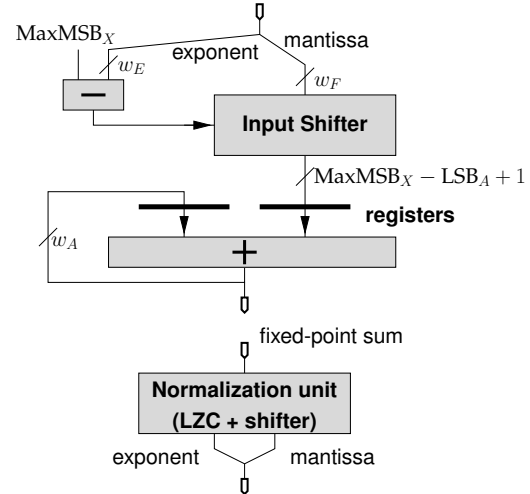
$\mathrm{MaxMSB}_X$

exponent

mantissa

$w_E$

$w_F$

−

Input Shifter

$\mathrm{MaxMSB}_X - \mathrm{LSB}_A + 1$

registers

$w_A$

+

fixed-point sum

Normalization unit (LZC + shifter)

exponent

mantissa